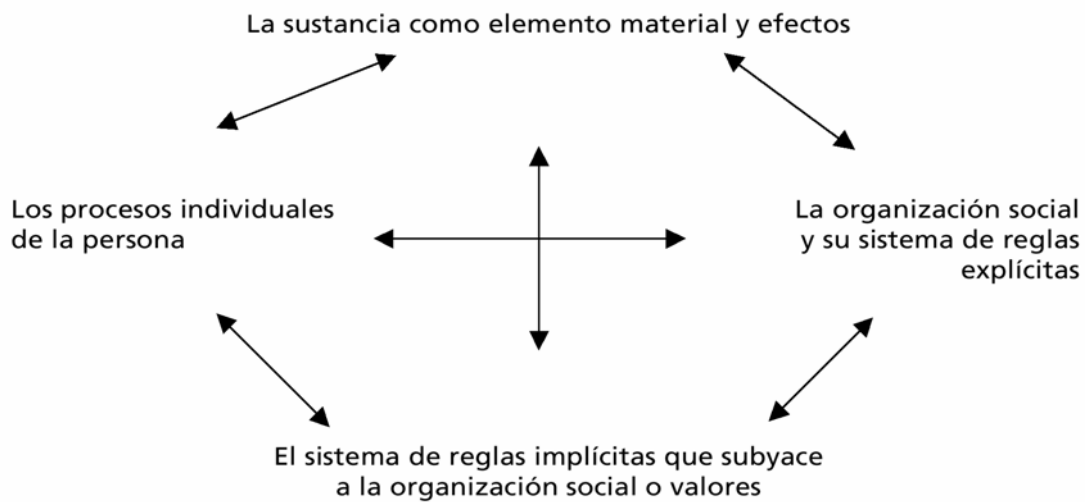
La sustancia como elemento material y efectos

Los procesos individuales de la persona

La organización social y su sistema de reglas explícitas

El sistema de reglas implícitas que subyace a la organización social o valores